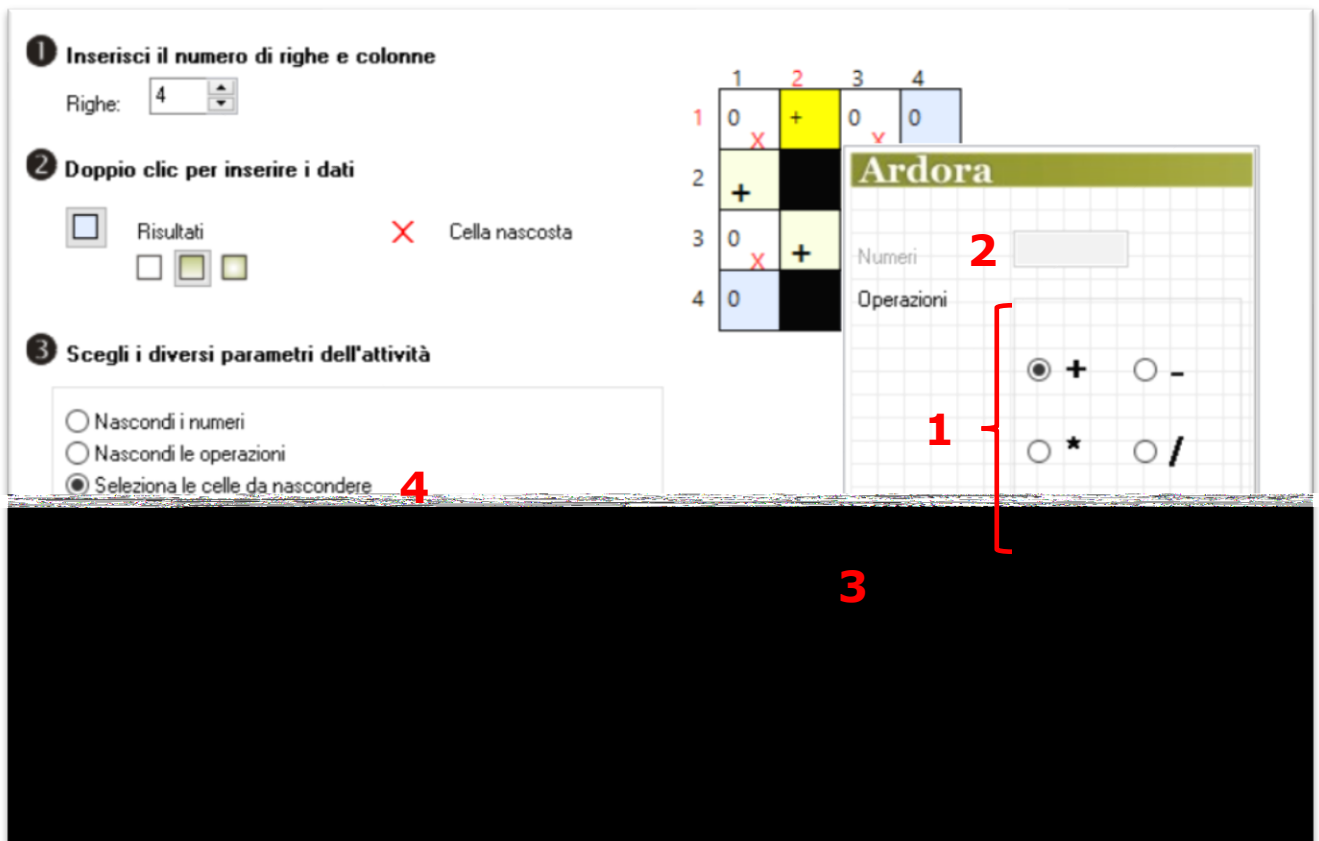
❶ Inserisci il numero di righe e colonne

Righe: 4

❷ Doppio clic per inserire i dati

Risultati

Cella nascosta

❸ Scegli i diversi parametri dell'attività

Nascondi i numeri
Nascondi le operazioni
Seleziona le celle da nascondere

4

|   | 1 | 2 | 3 | 4 |
|---|---|---|---|---|
| 1 | 0 | + | 0 | 0 |
| 2 | + |   |   |   |
| 3 | 0 | + |   |   |
| 4 | 0 |   |   |   |

Ardora

Numeri

2

Operazioni

+
-
*
/

1

3